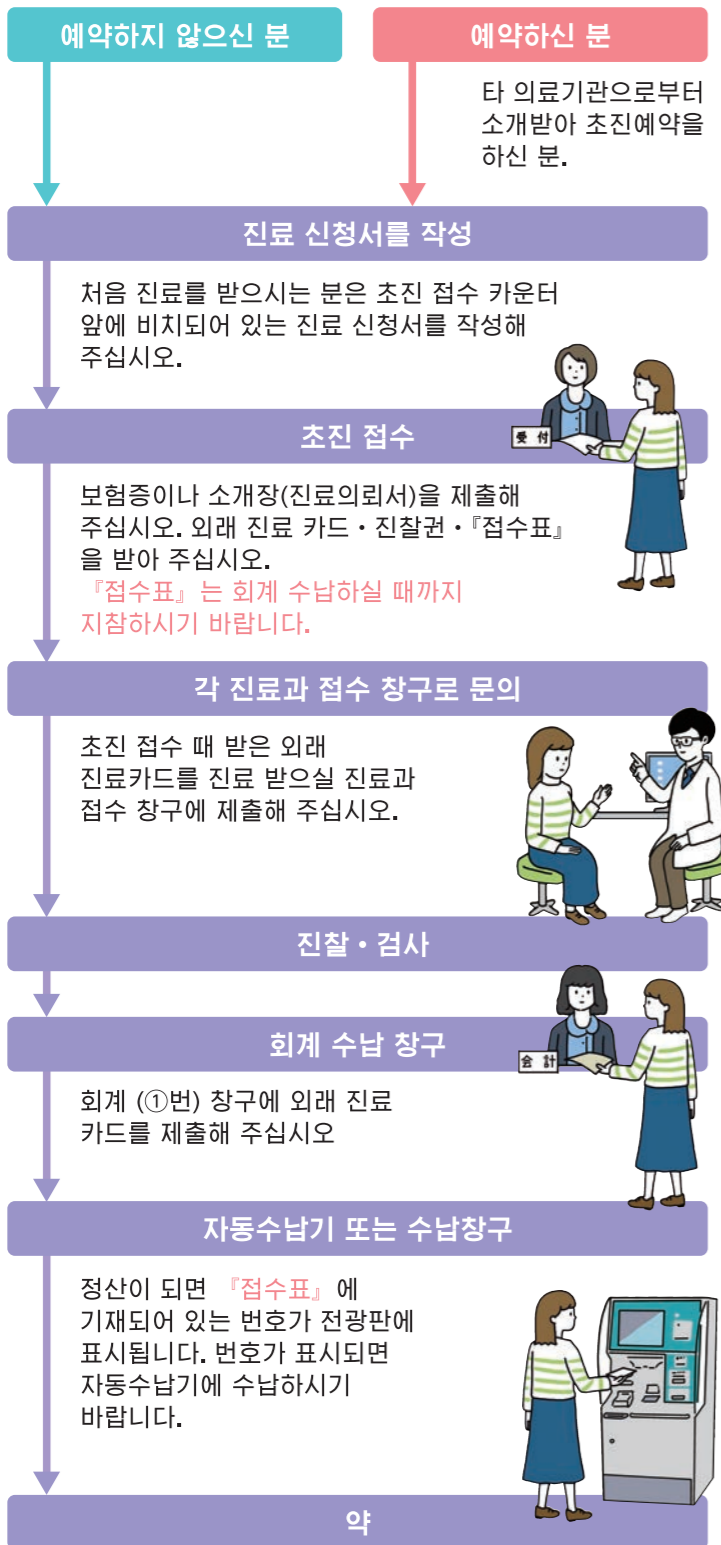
예약하지 않으신 분

예약하신 분

타 의료기관으로부터 소개받아 초진예약을 하신 분.

진료 신청서를 작성

처음 진료를 받으시는 분은 초진 접수 카운터 앞에 비치되어 있는 진료 신청서를 작성해 주십시오.

受付

초진 접수

보험증이나 소개장(진료의뢰서)을 제출해 주십시오. 외래 진료 카드・진찰권・『접수표』을 받아 주십시오.
『접수표』는 회계 수납하실 때까지 지참하시기 바랍니다.

각 진료과 접수 창구로 문의

초진 접수 때 받은 외래 진료카드를 진료 받으실 진료과 접수 창구에 제출해 주십시오.

진찰・검사

회계 수납 창구

会計

회계 (①번) 창구에 외래 진료 카드를 제출해 주십시오

자동수납기 또는 수납창구

정산이 되면 『접수표』에 기재되어 있는 번호가 전광판에 표시됩니다. 번호가 표시되면 자동수납기에 수납하시기 바랍니다.

약